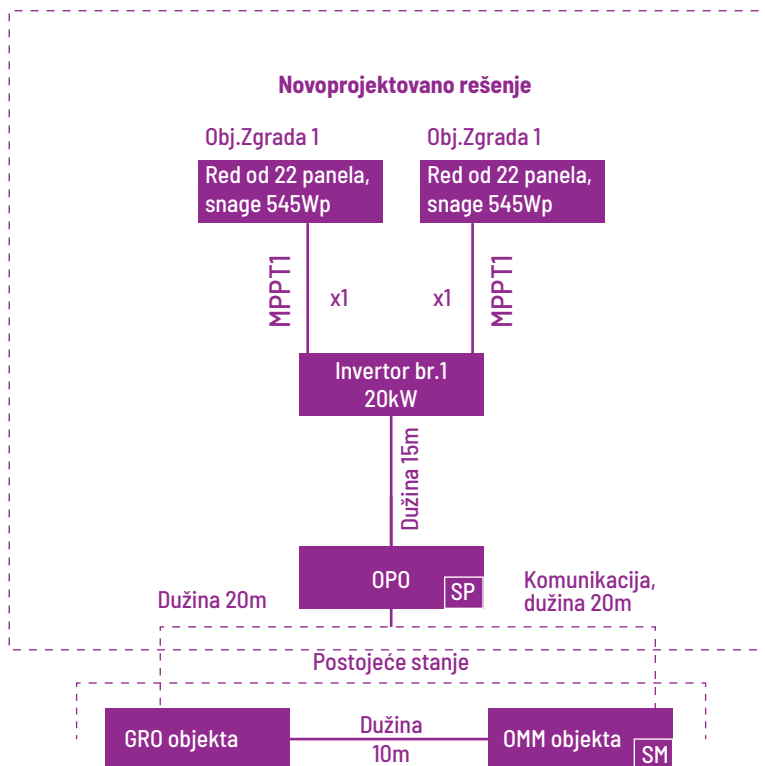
Novoprojektovano rešenje

Obj.Zgrada 1

Red od 22 panela, snage 545Wp

Obj.Zgrada 1

Red od 22 panela, snage 545Wp

MPPT1

x1

x1

MPPT1

Invertor br.1
20kW

Dužina 15m

OPO

SP

Dužina 20m

Komunikacija, dužina 20m

Postojeće stanje

GRO objekta

Dužina
10m

OMM objekta

SM